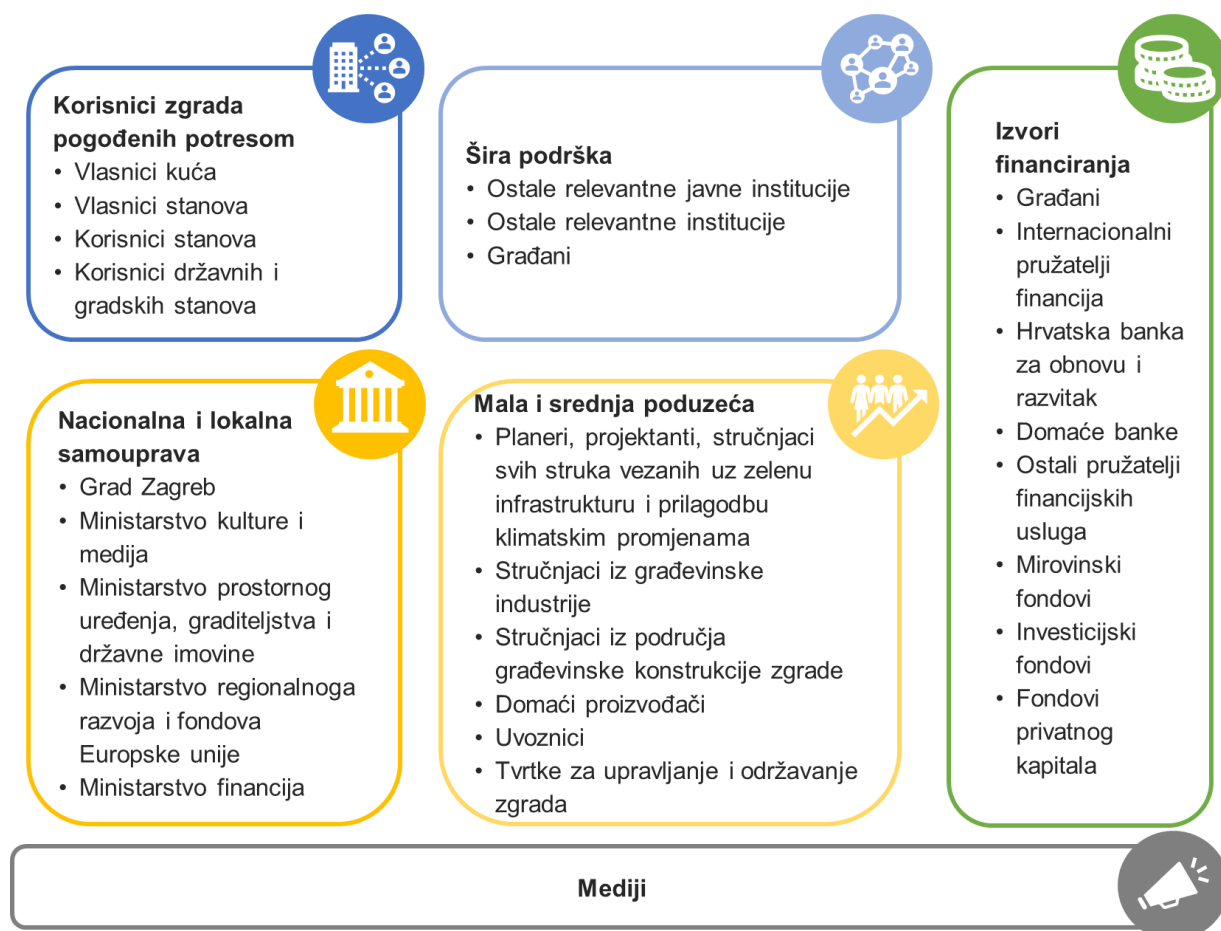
**Korisnici zgrada pogođenih potresom**
- Vlasnici kuća
- Vlasnici stanova
- Korisnici stanova
- Korisnici državnih i gradskih stanova

**Šira podrška**
- Ostale relevantne javne institucije
- Ostale relevantne institucije
- Građani

**Izvori financiranja**
- Građani
- Internacionalni pružatelji financija
- Hrvatska banka za obnovu i razvitak
- Domaće banke
- Ostali pružatelji financijskih usluga
- Mirovinski fondovi
- Investicijski fondovi
- Fondovi privatnog kapitala

**Nacionalna i lokalna samouprava**
- Grad Zagreb
- Ministarstvo kulture i medija
- Ministarstvo prostornog uređenja, graditeljstva i državne imovine
- Ministarstvo regionalnoga razvoja i fondova Europske unije
- Ministarstvo financija

**Mala i srednja poduzeća**
- Planeri, projektanti, stručnjaci svih struka vezanih uz zelenu infrastrukturu i prilagodbu klimatskim promjenama
- Stručnjaci iz građevinske industrije
- Stručnjaci iz područja građevinske konstrukcije zgrade
- Domaći proizvođači
- Uvoznici
- Tvrtke za upravljanje i održavanje zgrada

**Mediji**